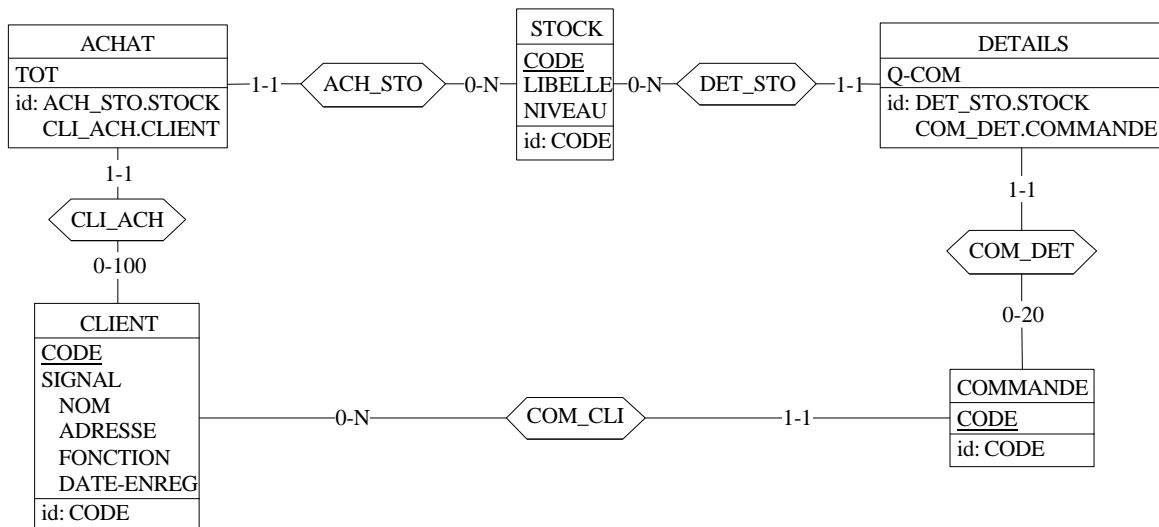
ACHAT
TOT
id: ACH_STO.STOCK
CLI_ACH.CLIENT

1-1

ACH_STO

0-N

STOCK
CODE
LIBELLE
NIVEAU
id: CODE

0-N

DET_STO

1-1

DETAILS
Q-COM
id: DET_STO.STOCK
COM_DET.COMMANDE

1-1

CLI_ACH

0-100

1-1

COM_DET

0-20

CLIENT
CODE
SIGNAL
NOM
ADRESSE
FONCTION
DATE-ENREG
id: CODE

0-N

COM_CLI

1-1

COMMANDE
CODE
id: CODE